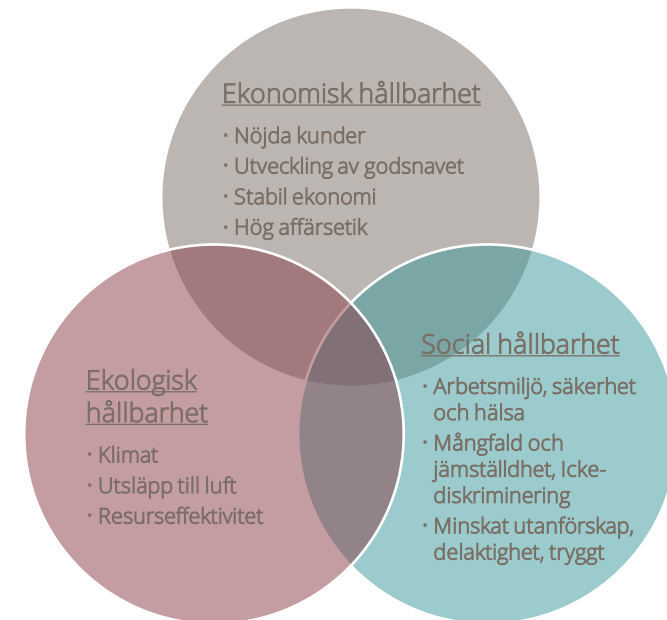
Ekonomisk hållbarhet

· Nöjda kunder
· Utveckling av godsnavet
· Stabil ekonomi
· Hög affärsetik

Ekologisk hållbarhet

· Klimat
· Utsläpp till luft
· Resurseffektivitet

Social hållbarhet

· Arbetsmiljö, säkerhet och hälsa
· Mångfald och jämställdhet, Icke-diskriminering
· Minskat utanförskap, delaktighet, tryggt